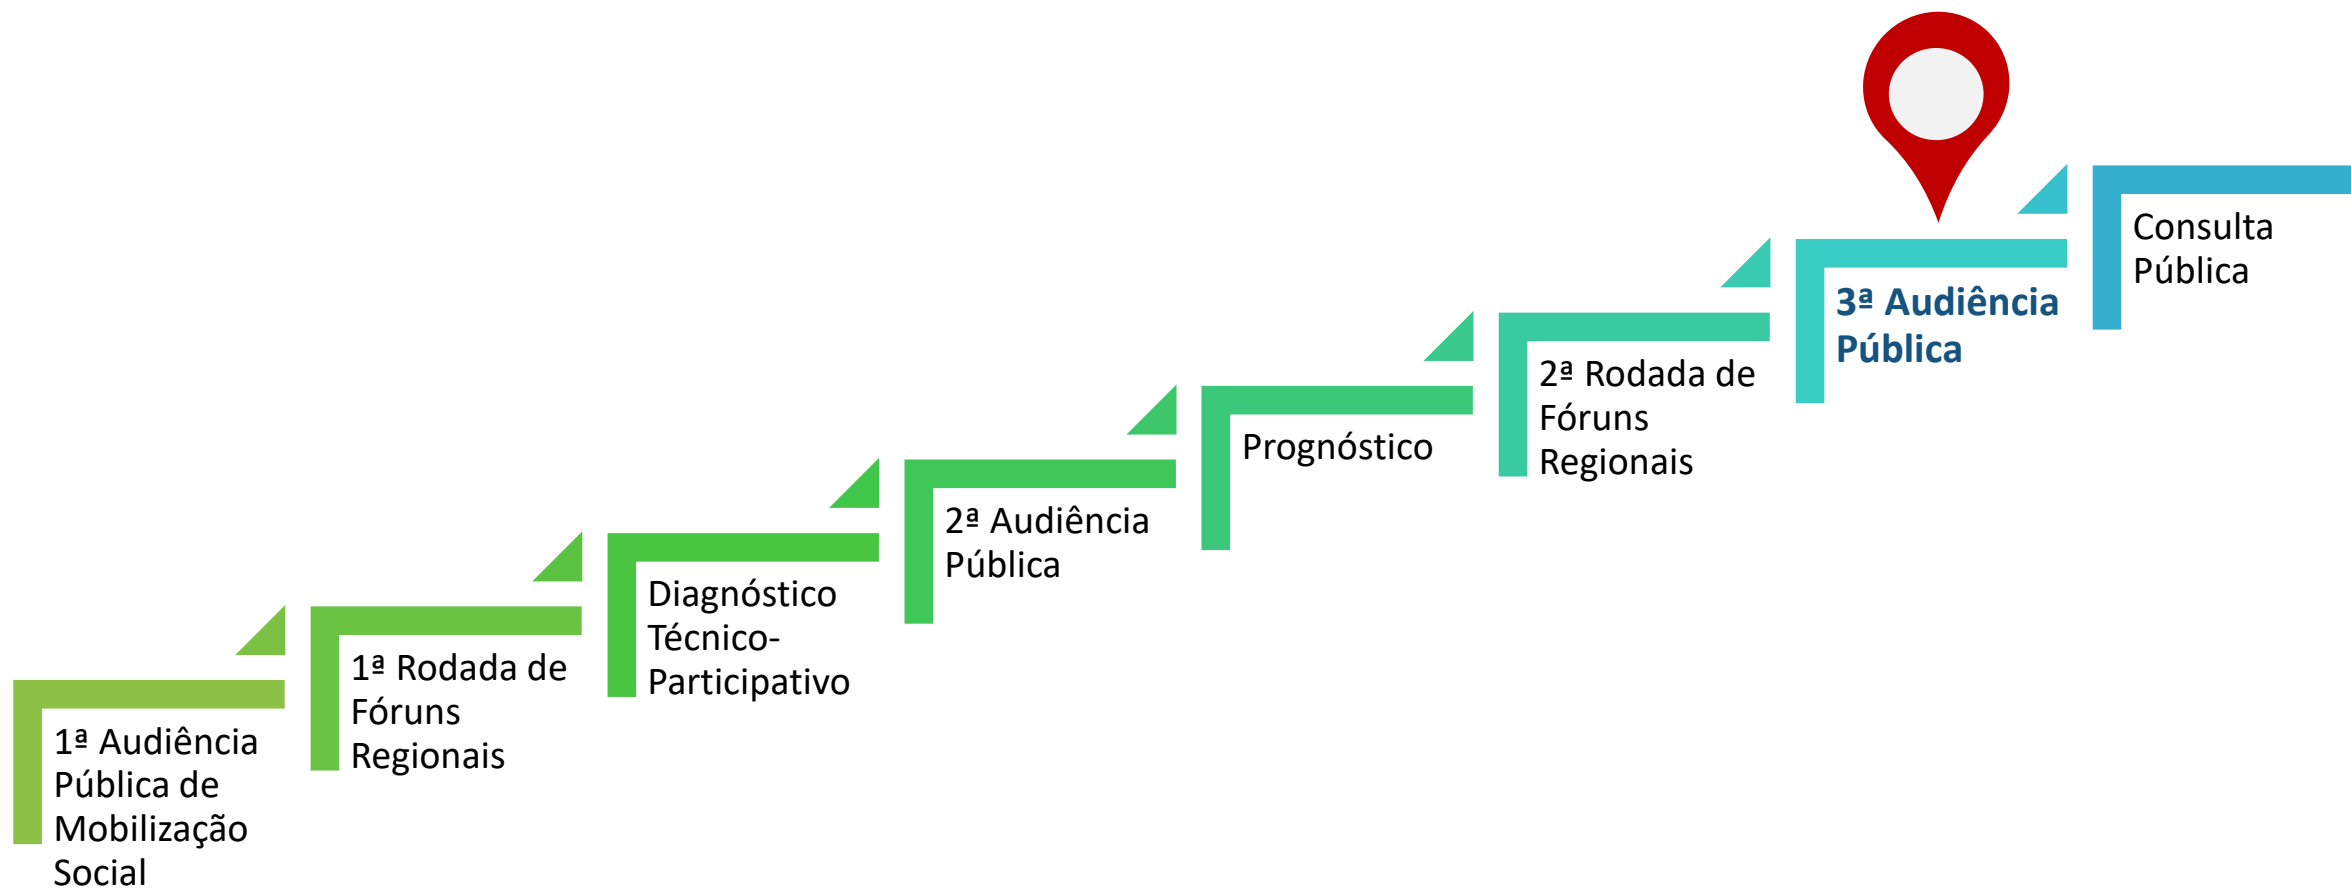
1ª Audiência Pública de Mobilização Social

1ª Rodada de Fóruns Regionais

Diagnóstico Técnico-Participativo

2ª Audiência Pública

Prognóstico

2ª Rodada de Fóruns Regionais

3ª Audiência Pública

Consulta Pública